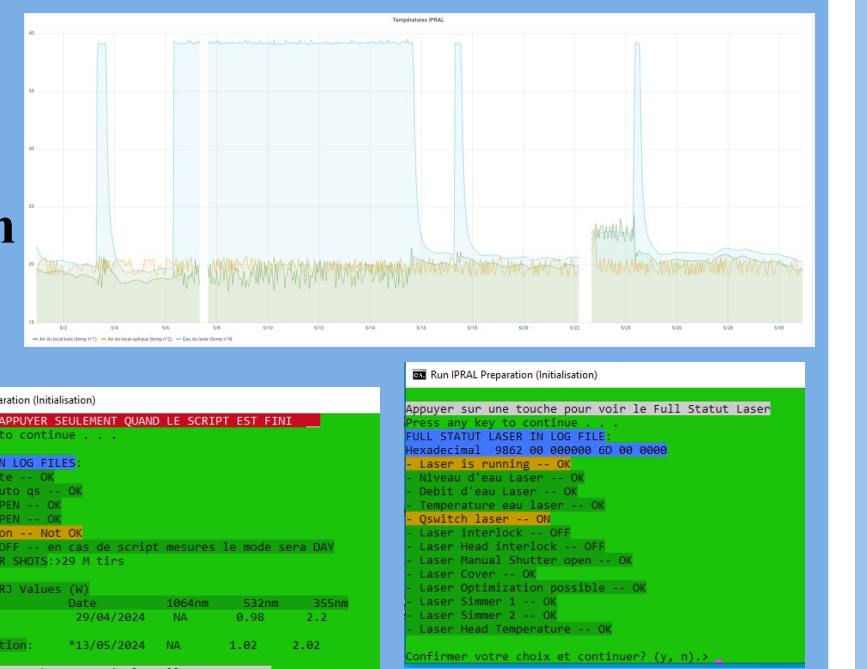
Températures IPRAL

40
35
30
25
20
15

5/2 5/4 5/6 5/8 5/10 5/12 5/14 5/16 5/18 5/20 5/22 5/24 5/26 5/28 5/30

Air du local baie (temp n°1) Air du local optique (temp n°2) Eau du laser (temp n°4)

n

ration (Initialisation)

APPUYER SEULEMENT QUAND LE SCRIPT EST FINI
to continue . . .

N LOG FILES:
te -- OK
uto qs -- OK
PEN -- OK
PEN -- OK
on -- Not OK
FF -- en cas de script mesures le mode sera DAY
R SHOTS:>29 M tirs

RJ Values (W)

| | Date | 1064nm | 532nm | 355nm |
|---|---|---|---|---|
| | 29/04/2024 | NA | 0.98 | 2.2 |
| tion: | *13/05/2024 | NA | 1.02 | 2.02 |

Run IPRAL Preparation (Initialisation)

Appuyer sur une touche pour voir le Full Statut Laser
Press any key to continue . . .
FULL STATUT LASER IN LOG FILE:
Hexadecimal 9862 00 000000 6D 00 0000
- Laser is running -- OK
- Niveau d'eau Laser -- OK
- Debit d'eau Laser -- OK
- Temperature eau laser -- OK
- Qswitch laser -- ON
- Laser interlock -- OFF
- Laser Head interlock -- OFF
- Laser Manual Shutter open -- OK
- Laser Cover -- OK
- Laser Optimization possible -- OK
- Laser Simmer 1 -- OK
- Laser Simmer 2 -- OK
- Laser Head Temperature -- OK

Confirmer votre choix et continuer? (y, n).>